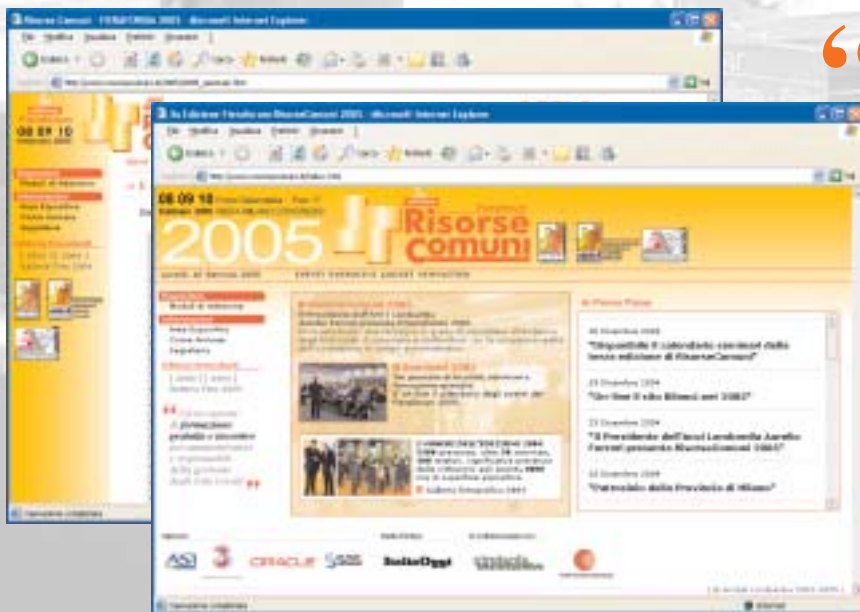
Risorse Comuni - FIERAFORUM 2005 - Microsoft Internet Explorer

File Modifica Visualizza Preferiti Strumenti ?

Indietro

08 09 10

IIIa Edizione FieraForum RisorseComuni 2005 - Microsoft Internet Explorer

File Modifica Visualizza Preferiti Strumenti ?

Indietro

08 09 10

2005

Risorse Comuni

In Primo Piano

"Disponibile il calendario convegni della terza edizione di RisorseComuni"

"Un'Area il sito Ritorni nel 2005?"

"Il Presidente dell'Anci Lombardia Aurelio Ferrari presenta RisorseComuni 2005"

"Patrocinio della Provincia di Milano"

ORACLE

ItaliaOggi

Internet